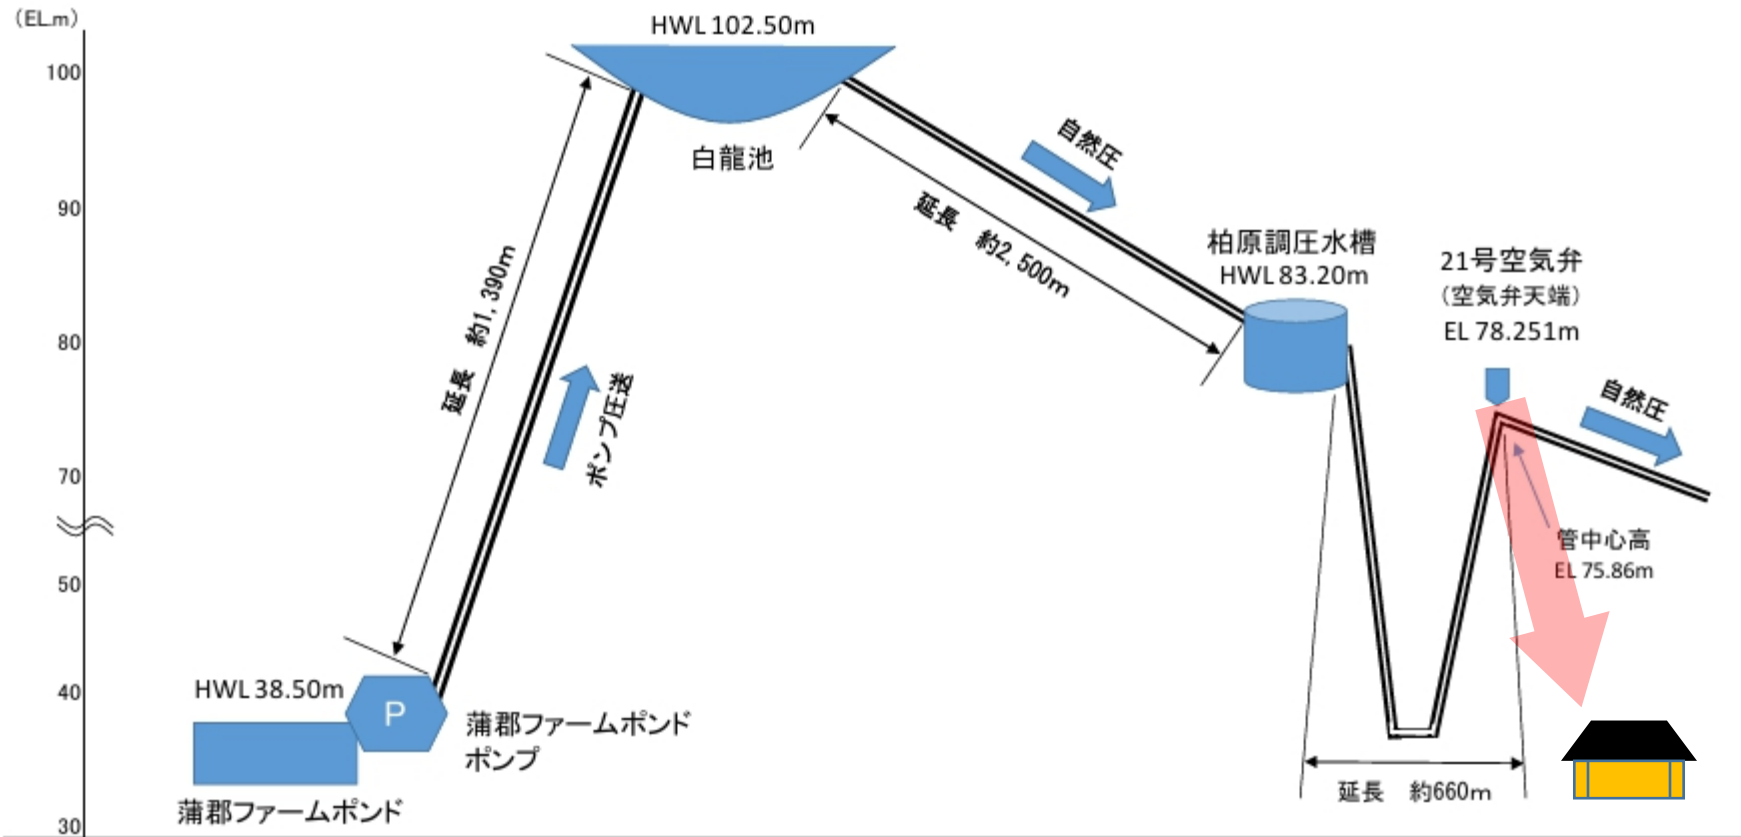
(EL.m)
100
90
80
70
50
40
30

HWL 102.50m
白龍池
延長 約1, 390m
ポンプ圧送
自然圧
延長 約2, 500m
柏原調圧水槽
HWL 83.20m
21号空気弁
(空気弁天端)
EL 78.251m
自然圧
管中心高
EL 75.86m
HWL 38.50m
P
蒲郡ファームポンド
ポンプ
蒲郡ファームポンド
延長 約660m